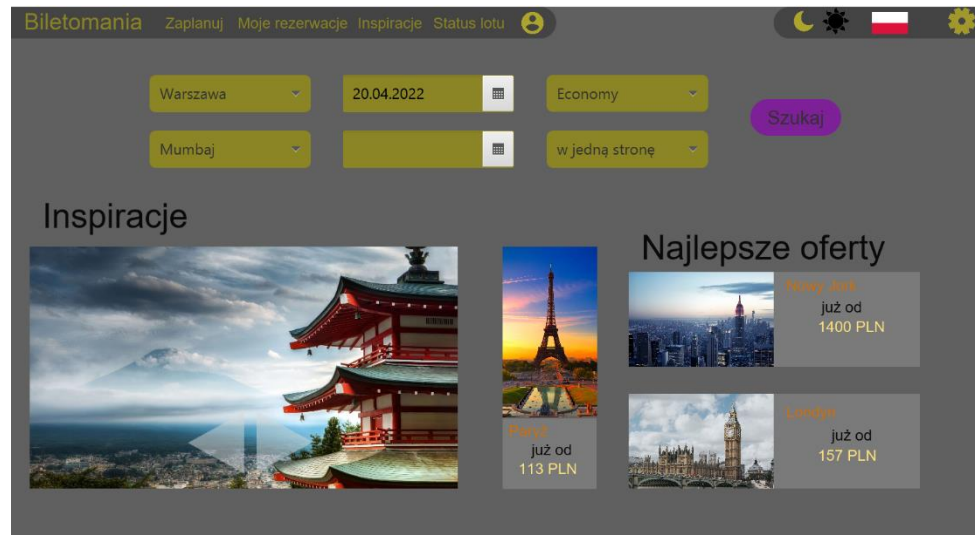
Biletomania Zaplanuj Moje rezerwacje Inspiracje Status lotu

Warszawa
20.04.2022
Economy
Mumbaj
w jedną stronę
Szukaj

Inspiracje

Paryż
już od
113 PLN

Najlepsze oferty

Nowy Jork
już od
1400 PLN

Londyn
już od
157 PLN